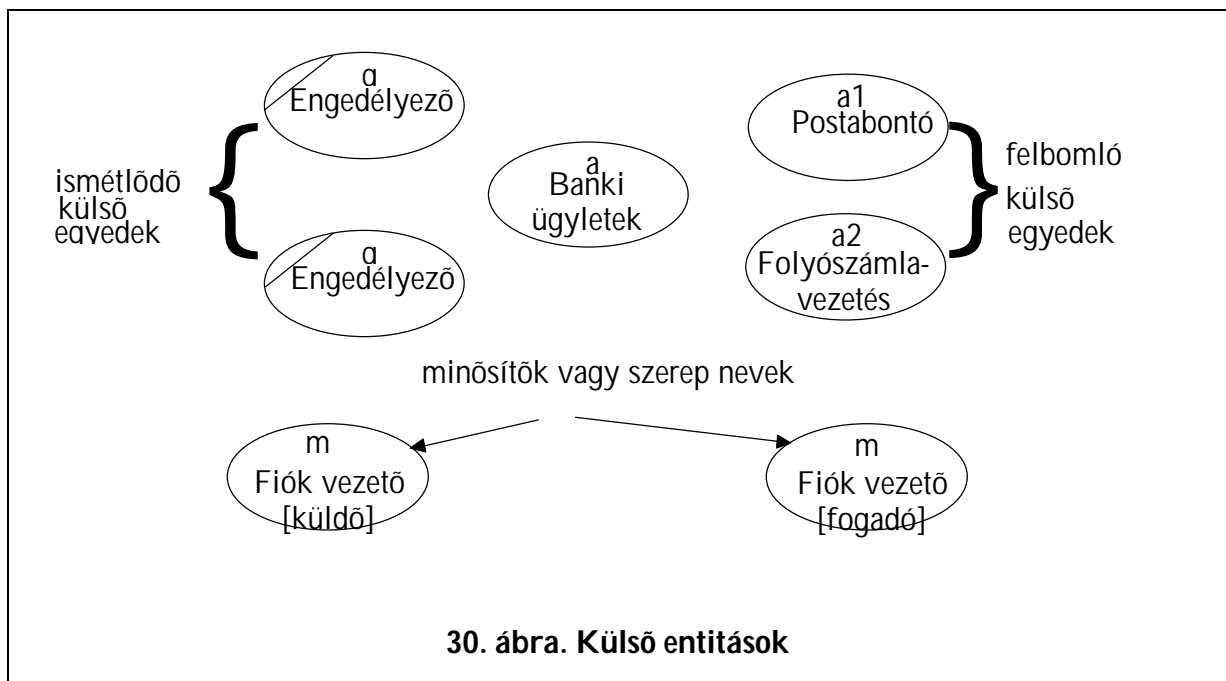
a
Engedélyező

ismétlődő külső egyedek

a
Engedélyező

a
Banki ügyletek

a1
Postabontó

a2
Folyószámlavezetés

felbomló külső egyedek

minősítők vagy szerep nevek

m
Fiók vezető
[küldő]

m
Fiók vezető
[fogadó]

30. ábra. Külső entitások